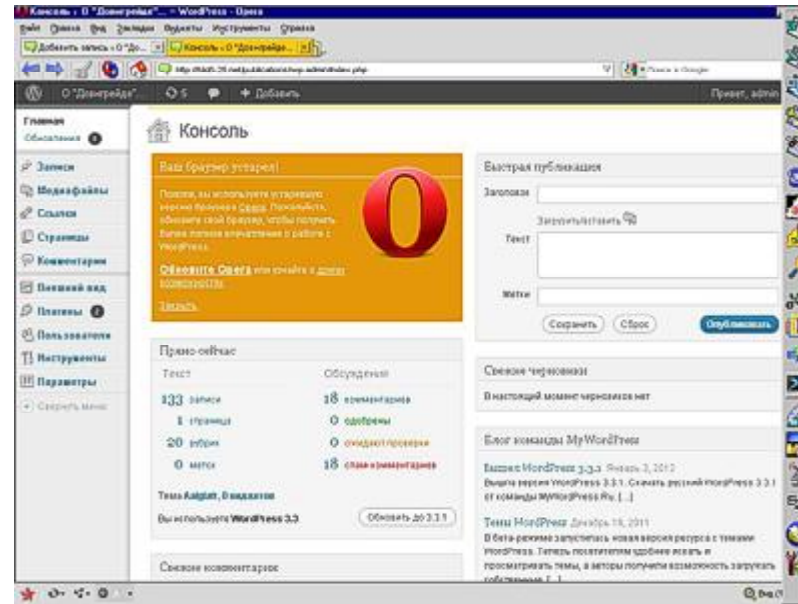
Консоль ‹ О "Доверейде"... — WordPress - Opera
Файл Правка Вид Закладки Виджеты Инструменты Справка
Добавить запись ‹ О "До... Консоль ‹ О "Доверейде...
http://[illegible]/wp-admin/index.php
Поиск в Google
О "Доверейде" 5 + Добавить Привет, admin
Главная
Обновления 0
Записи
Медиафайлы
Ссылки
Страницы
Комментарии
Внешний вид
Плагины 0
Пользователи
Инструменты
Параметры
Свернуть меню
Консоль
Ваш браузер устарел!
Похоже, вы используете устаревшую версию браузера Opera. Пожалуйста, обновите свой браузер, чтобы получить более полное впечатление о работе с WordPress.
Обновите Opera или узнайте о других возможностях
Закрыть
Быстрая публикация
Заголовок
Загрузить/вставить
Текст
Метки
Сохранить Сброс Опубликовать
Прямо сейчас
Текст
Обсуждения
133 записи
18 комментариев
1 страница
0 одобрены
20 рубрик
0 ожидают проверки
0 меток
18 спам-комментариев
Тема Aalglatt, 0 виджетов
Вы используете WordPress 3.3
Обновить до 3.3.1
Свежие черновики
В настоящий момент черновиков нет
Блог команды MyWordPress
Вышел WordPress 3.3.1 Январь 3, 2012
Вышла версия WordPress 3.3.1. Скачать русский WordPress 3.3.1 от команды MyWordPress.Ru. [...]
Темы WordPress Декабрь 19, 2011
В бета-режиме запустилась новая версия ресурса с темами WordPress. Теперь посетителям удобнее искать и просматривать темы, а авторы получили возможность загружать собственные [...]
Свежие комментарии